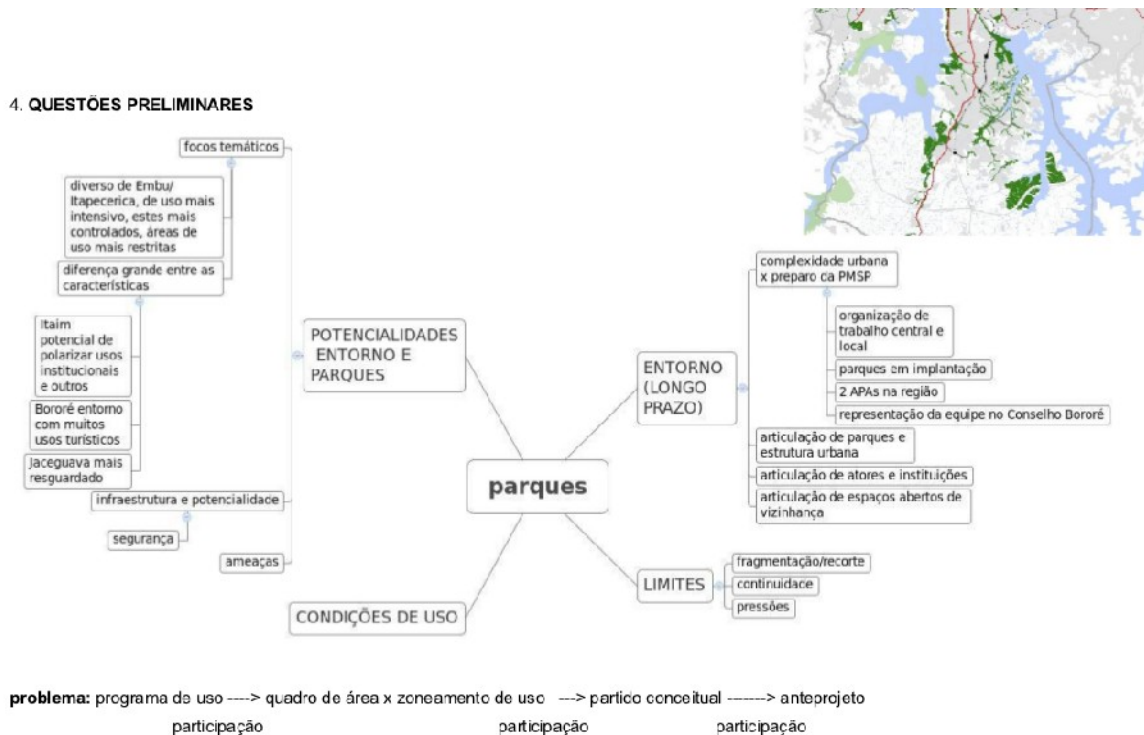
4. QUESTÕES PRELIMINARES

focos temáticos

diverso de Embu/ Itapecerica, de uso mais intensivo, estes mais controlados, áreas de uso mais restritas

diferença grande entre as características

Itaim potencial de polarizar usos institucionais e outros

Bororé entorno com muitos usos turísticos

Jaceguava mais resguardado

infraestrutura e potencialidade

segurança

ameaças

POTENCIALIDADES ENTORNO E PARQUES

parques

CONDIÇÕES DE USO

ENTORNO (LONGO PRAZO)

complexidade urbana x preparo da PMSP

organização de trabalho central e local

parques em implantação

2 APAs na região

representação da equipe no Conselho Bororé

articulação de parques e estrutura urbana

articulação de atores e instituições

articulação de espaços abertos de vizinhança

LIMITES

fragmentação/recorte

continuidade

pressões

problema: programa de uso ----> quadro de área x zoneamento de uso ---> partido conceitual -------> anteprojeto

participação participação participação